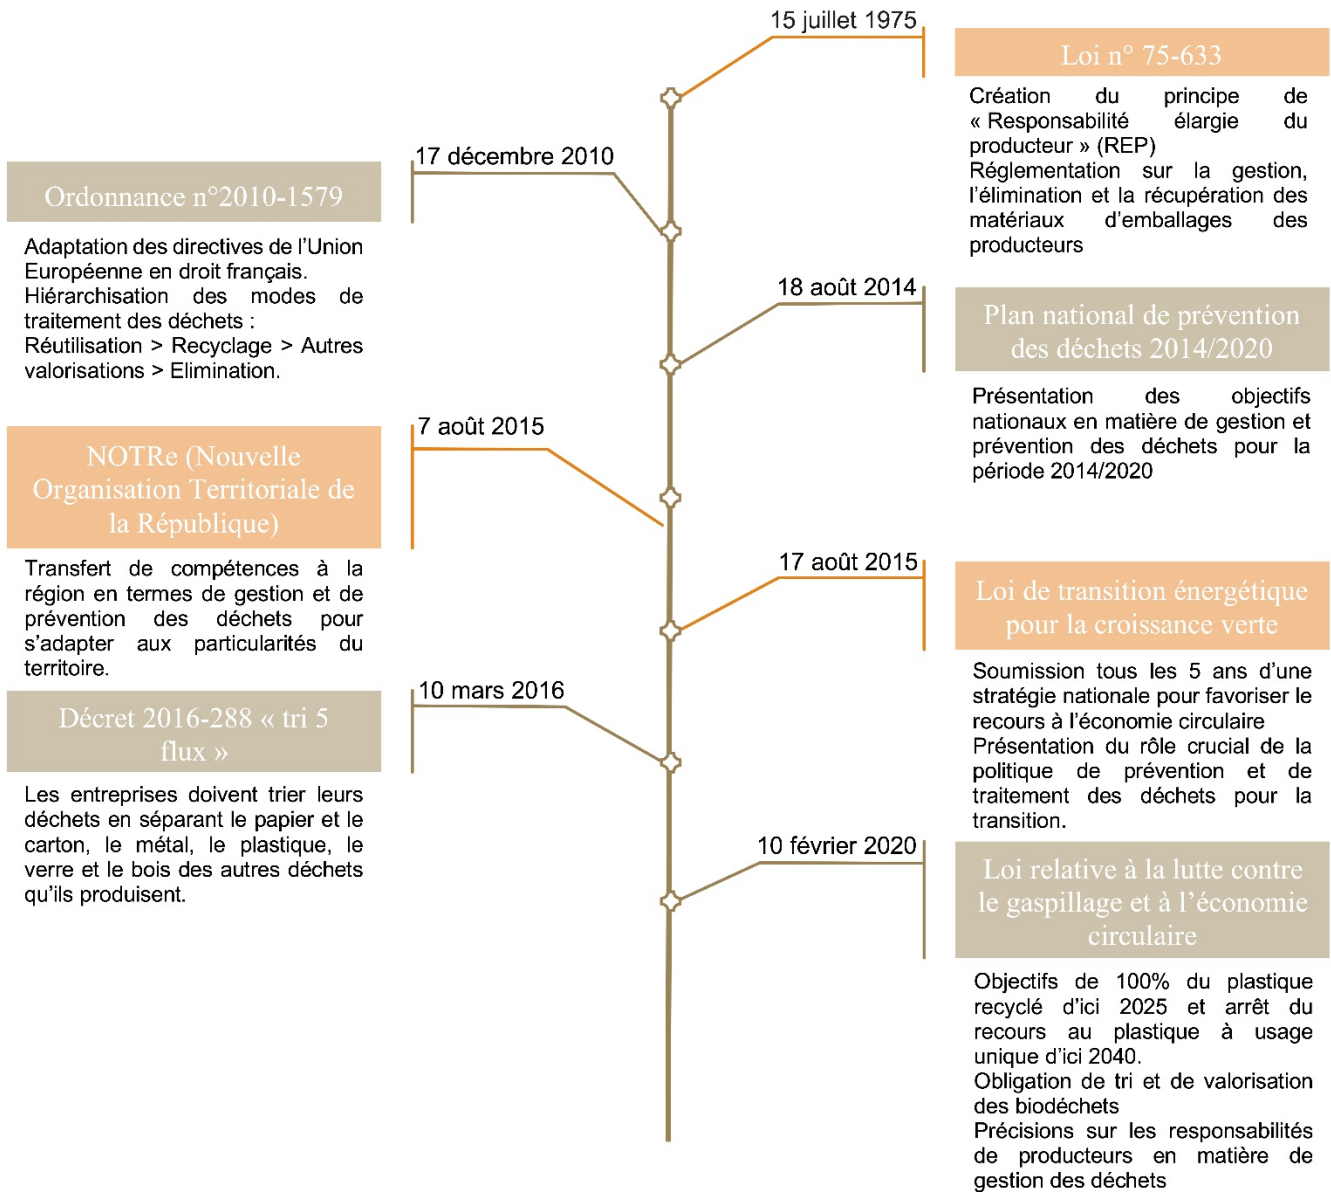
15 juillet 1975

Loi n° 75-633

Création du principe de « Responsabilité élargie du producteur » (REP)
Réglementation sur la gestion, l'élimination et la récupération des matériaux d'emballages des producteurs

17 décembre 2010

Ordonnance n°2010-1579

Adaptation des directives de l'Union Européenne en droit français.
Hiérarchisation des modes de traitement des déchets :
Réutilisation > Recyclage > Autres valorisations > Elimination.

18 août 2014

Plan national de prévention des déchets 2014/2020

Présentation des objectifs nationaux en matière de gestion et prévention des déchets pour la période 2014/2020

7 août 2015

NOTRe (Nouvelle Organisation Territoriale de la République)

Transfert de compétences à la région en termes de gestion et de prévention des déchets pour s'adapter aux particularités du territoire.

17 août 2015

Loi de transition énergétique pour la croissance verte

Soumission tous les 5 ans d'une stratégie nationale pour favoriser le recours à l'économie circulaire
Présentation du rôle crucial de la politique de prévention et de traitement des déchets pour la transition.

10 mars 2016

Décret 2016-288 « tri 5 flux »

Les entreprises doivent trier leurs déchets en séparant le papier et le carton, le métal, le plastique, le verre et le bois des autres déchets qu'ils produisent.

10 février 2020

Loi relative à la lutte contre le gaspillage et à l'économie circulaire

Objectifs de 100% du plastique recyclé d'ici 2025 et arrêt du recours au plastique à usage unique d'ici 2040.
Obligation de tri et de valorisation des biodéchets
Précisions sur les responsabilités de producteurs en matière de gestion des déchets